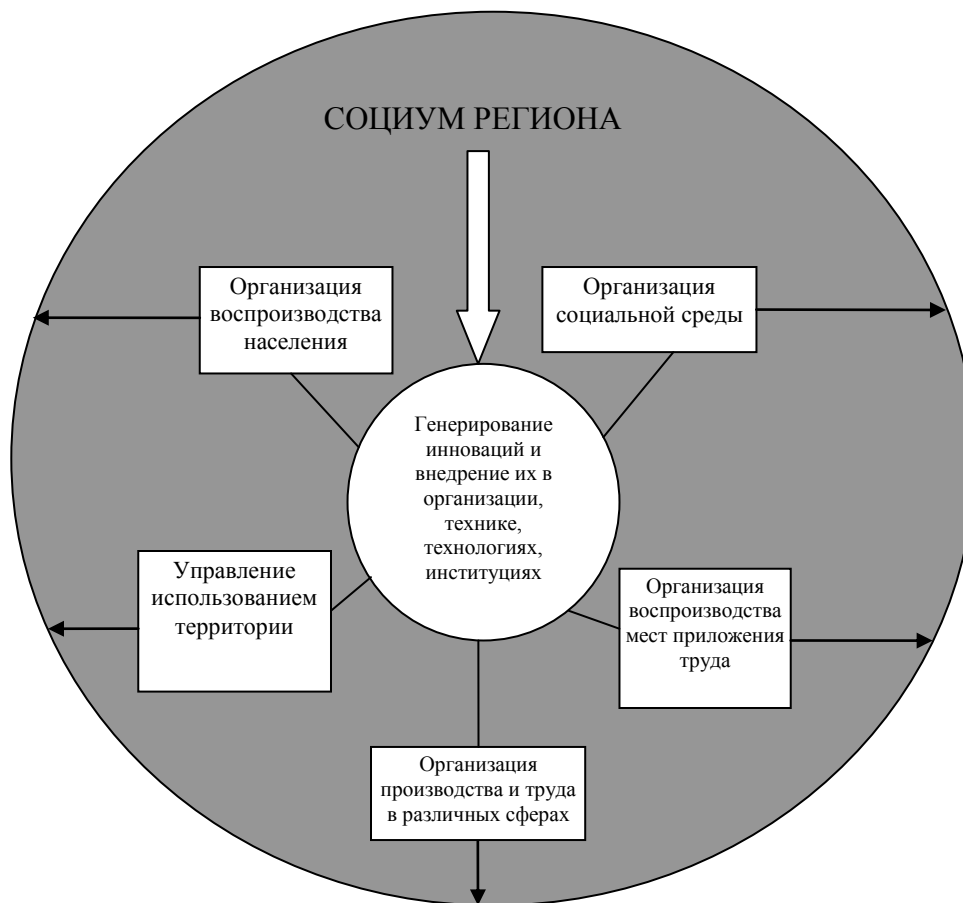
СОЦИУМ РЕГИОНА

Организация воспроизводства населения

Организация социальной среды

Генерирование инноваций и внедрение их в организации, технике, технологиях, институциях

Управление использованием территории

Организация воспроизводства мест приложения труда

Организация производства и труда в различных сферах